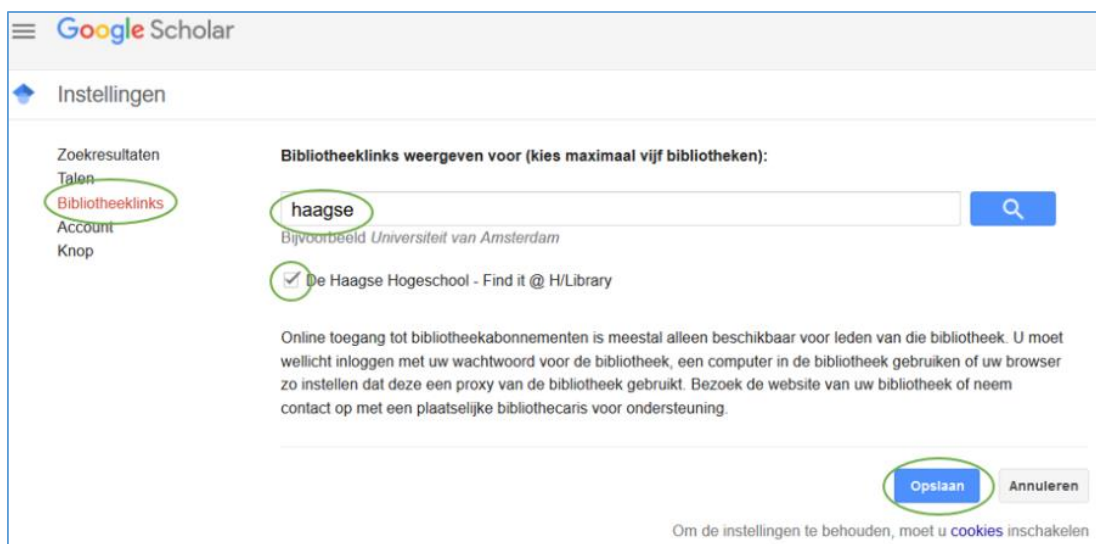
Google Scholar

Instellingen

Zoekresultaten
Talen
Bibliotheeklinks
Account
Knop

Bibliotheeklinks weergeven voor (kies maximaal vijf bibliotheken):

haagse

Bijvoorbeeld Universiteit van Amsterdam

De Haagse Hogeschool - Find it @ H/Library

Online toegang tot bibliotheekabonnementen is meestal alleen beschikbaar voor leden van die bibliotheek. U moet wellicht inloggen met uw wachtwoord voor de bibliotheek, een computer in de bibliotheek gebruiken of uw browser zo instellen dat deze een proxy van de bibliotheek gebruikt. Bezoek de website van uw bibliotheek of neem contact op met een plaatselijke bibliothecaris voor ondersteuning.

Opslaan Annuleren

Om de instellingen te behouden, moet u cookies inschakelen